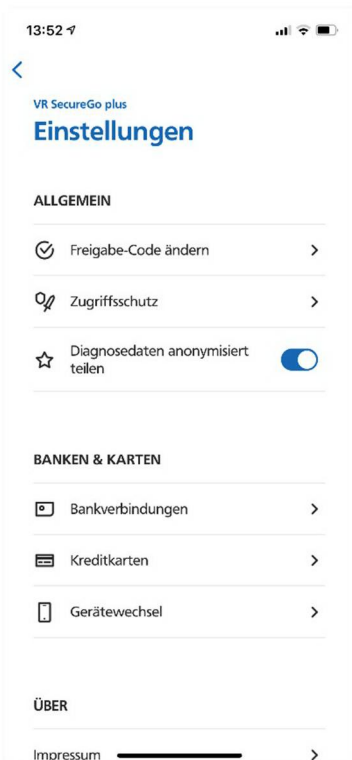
13:52

VR SecureGo plus

Einstellungen

ALLGEMEIN

Freigabe-Code ändern

Zugriffsschutz

Diagnosedaten anonymisiert teilen

BANKEN & KARTEN

Bankverbindungen

Kreditkarten

Gerätewechsel

ÜBER

Impressum